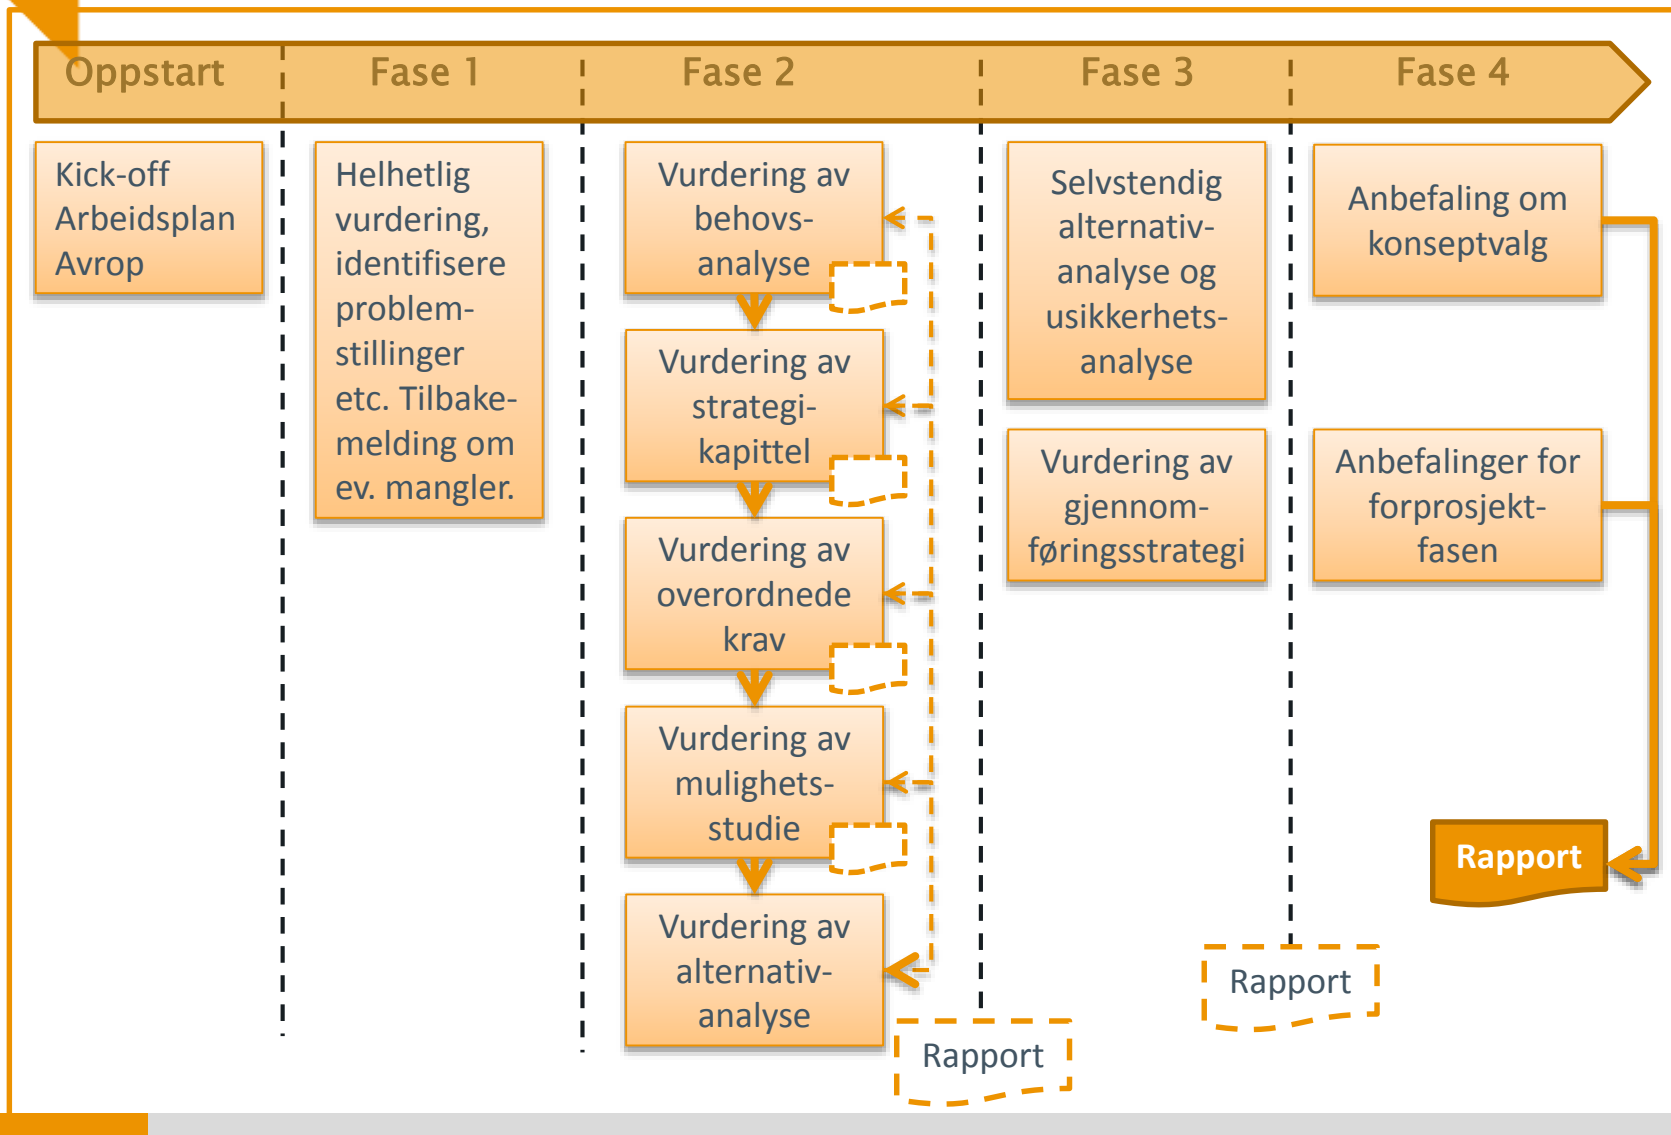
Oppstart

Fase 1

Fase 2

Fase 3

Fase 4

Kick-off Arbeidsplan Avrop

Helhetlig vurdering, identifisere problemstillinger etc. Tilbakemelding om ev. mangler.

Vurdering av behovsanalyse

Vurdering av strategikapittel

Vurdering av overordnede krav

Vurdering av mulighetsstudie

Vurdering av alternativanalyse

Rapport

Selvstendig alternativanalyse og usikkerhetsanalyse

Vurdering av gjennomføringsstrategi

Rapport

Anbefaling om konseptvalg

Anbefalinger for forprosjektfasen

Rapport